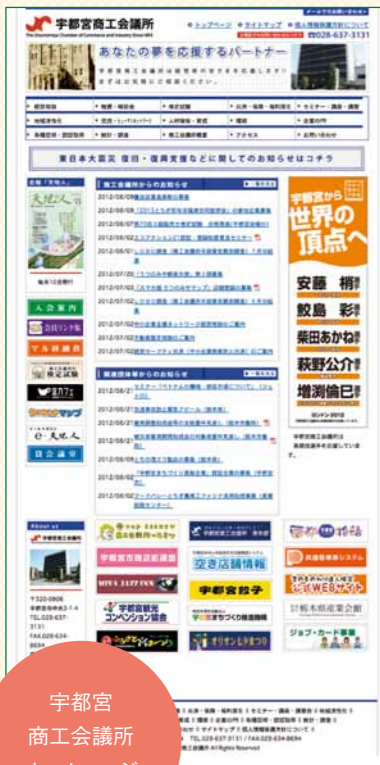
宇都宮商工会議所
The Utsunomiya Chamber of Commerce and Industry Since 1893

トップページ　サイトマップ　個人情報保護方針について

028-637-3131

あなたの夢を応援するパートナー

経営相談　助成・補助金　検定試験　お問合・サービス案内　セミナー・講座・講習

東日本大震災 復旧・復興支援などに関してのお知らせはコチラ

商工会議所からのお知らせ

2012/08/09
2012/08/09
2012/08/07
2012/08/02
2012/07/26
2012/07/20
2012/07/20
2012/07/18
2012/07/02
2012/07/02
2012/07/02

関連団体等からのお知らせ

2012/08/21
2012/08/21
2012/08/21
2012/08/21
2012/08/20
2012/08/09
2012/08/02
2012/08/02

月刊「天地人」
天地人
毎月10日発行

入会案内
会員リンク集
マル経融資
検定試験
宇都宮まちなかマップ
e-天地人
日商会頭

宇都宮から世界の頂点へ
安藤 梢
鮫島 彩
柴田あかね
荻野公介
増渕倫巳

About us
宇都宮商工会議所
〒320-0806
宇都宮市中央3-1-4
TEL.028-637-3131
FAX.028-634-8694

宇都宮商店街連盟
空き店舗情報
宇都宮餃子
宇都宮観光コンベンション協会
オリオン通り
ジョブ・カード事業

宇都宮
商工会議所
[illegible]

TEL.028-637-3131 / FAX.028-634-8694
宇都宮商工会議所 All Rights Reserved